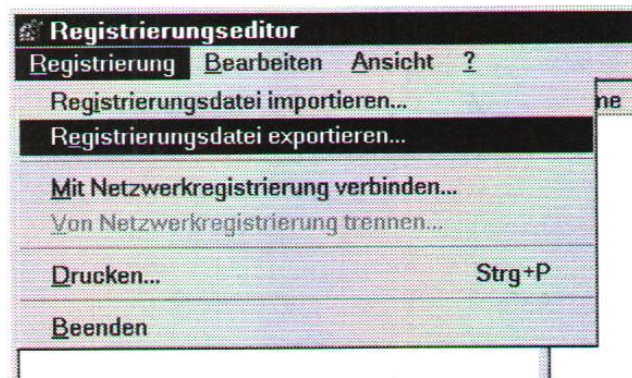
Registrierungseditor
Registrierung Bearbeiten Ansicht ?
Registrierungsdatei importieren...
Registrierungsdatei exportieren...
Mit Netzwerkregistrierung verbinden...
Von Netzwerkregistrierung trennen...
Drucken... Strg+P
Beenden
ne